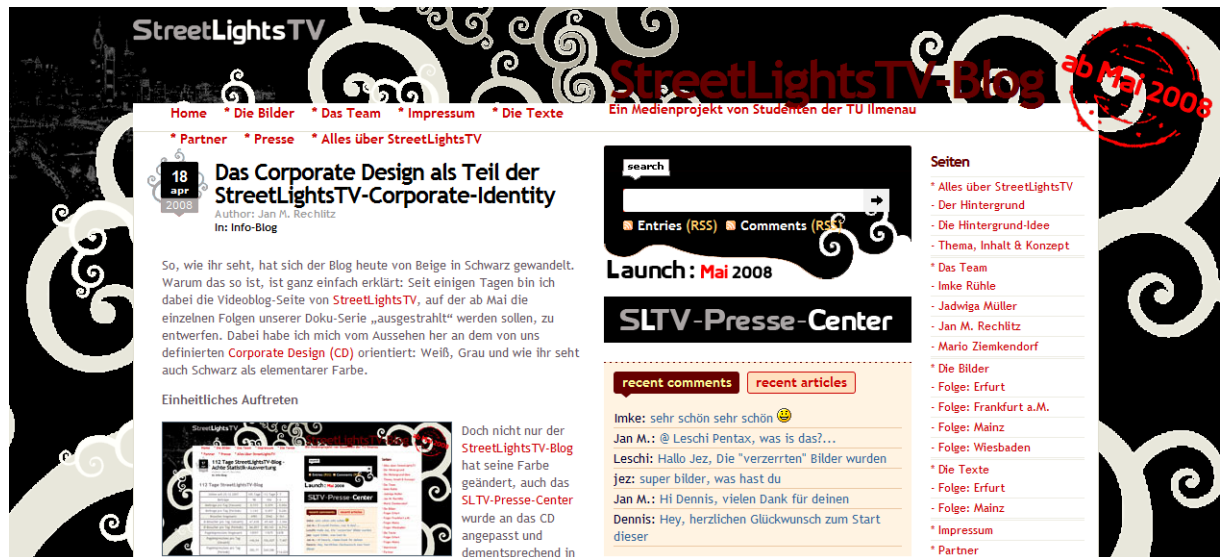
StreetLightsTV

StreetLightsTV-Blog

Ein Medienprojekt von Studenten der TU Ilmenau

ab Mai 2008

Home * Die Bilder * Das Team * Impressum * Die Texte * Partner * Presse * Alles über StreetLightsTV

18 apr 2008

Das Corporate Design als Teil der StreetLightsTV-Corporate-Identity

Author: Jan M. Rechlitz
In: Info-Blog

So, wie ihr seht, hat sich der Blog heute von Beige in Schwarz gewandelt. Warum das so ist, ist ganz einfach erklärt: Seit einigen Tagen bin ich dabei die Videoblog-Seite von StreetLightsTV, auf der ab Mai die einzelnen Folgen unserer Doku-Serie „ausgestrahlt" werden sollen, zu entwerfen. Dabei habe ich mich vom Aussehen her an dem von uns definierten Corporate Design (CD) orientiert: Weiß, Grau und wie ihr seht auch Schwarz als elementarer Farbe.

Einheitliches Auftreten

Doch nicht nur der StreetLightsTV-Blog hat seine Farbe geändert, auch das SLTV-Presse-Center wurde an das CD angepasst und dementsprechend in

search

Entries (RSS) Comments (RSS)

Launch: Mai 2008

SLTV-Presse-Center

recent comments recent articles

Imke: sehr schön sehr schön
Jan M.: @ Leschi Pentax, was is das?...
Leschi: Hallo Jez, Die "verzerrten" Bilder wurden
jez: super bilder, was hast du
Jan M.: Hi Dennis, vielen Dank für deinen
Dennis: Hey, herzlichen Glückwunsch zum Start dieser

Seiten

* Alles über StreetLightsTV
- Der Hintergrund
- Die Hintergrund-Idee
- Thema, Inhalt & Konzept
* Das Team
- Imke Rühle
- Jadwiga Müller
- Jan M. Rechlitz
- Mario Ziemkendorf
* Die Bilder
- Folge: Erfurt
- Folge: Frankfurt a.M.
- Folge: Mainz
- Folge: Wiesbaden
* Die Texte
- Folge: Erfurt
- Folge: Mainz
* Impressum
* Partner